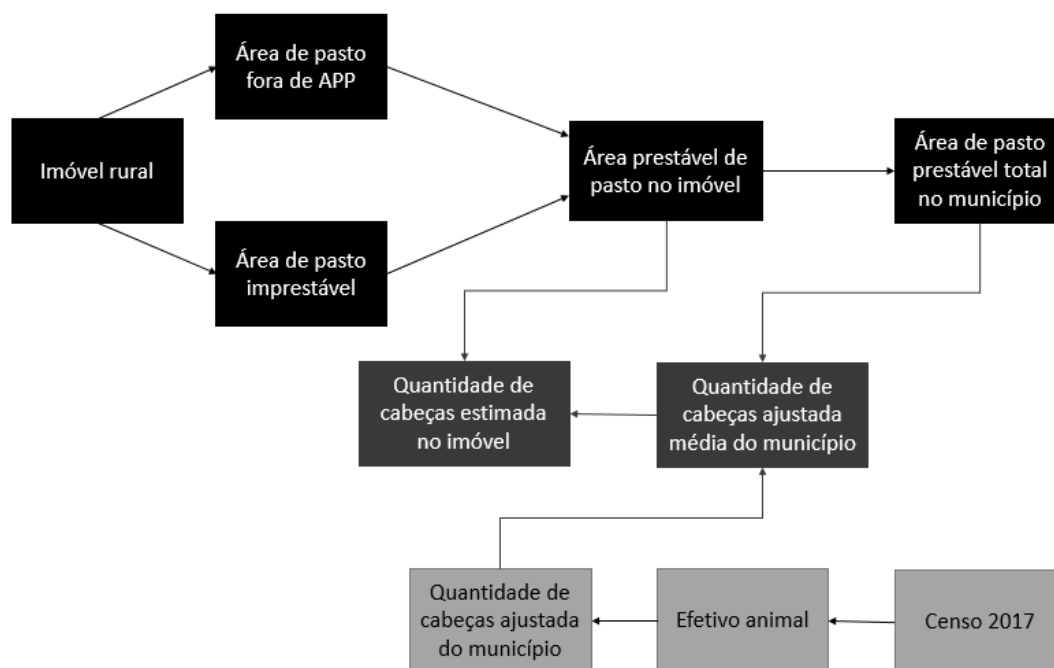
Imóvel rural

Área de pasto fora de APP

Área de pasto imprestável

Área prestável de pasto no imóvel

Área de pasto prestável total no município

Quantidade de cabeças estimada no imóvel

Quantidade de cabeças ajustada média do município

Quantidade de cabeças ajustada do município

Efetivo animal

Censo 2017